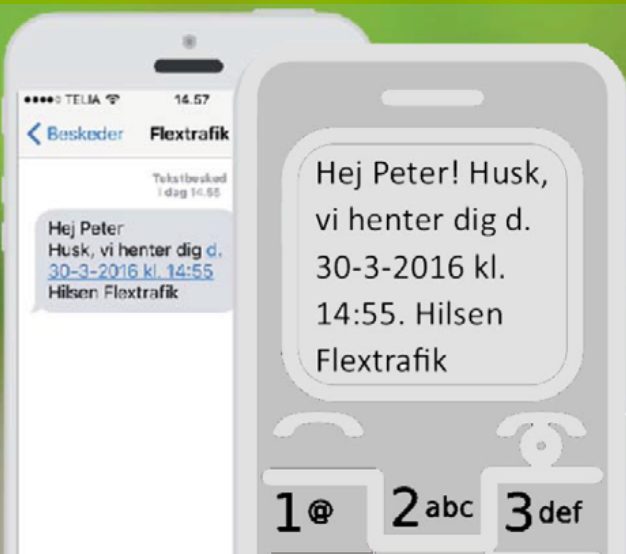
●●●●○ TELIA 14.57

Beskeder Flextrafik

Tekstbesked
I dag 14.55

Hej Peter
Husk, vi henter dig d. 30-3-2016 kl. 14:55
Hilsen Flextrafik

Hej Peter! Husk, vi henter dig d. 30-3-2016 kl. 14:55. Hilsen Flextrafik

1@ 2abc 3def